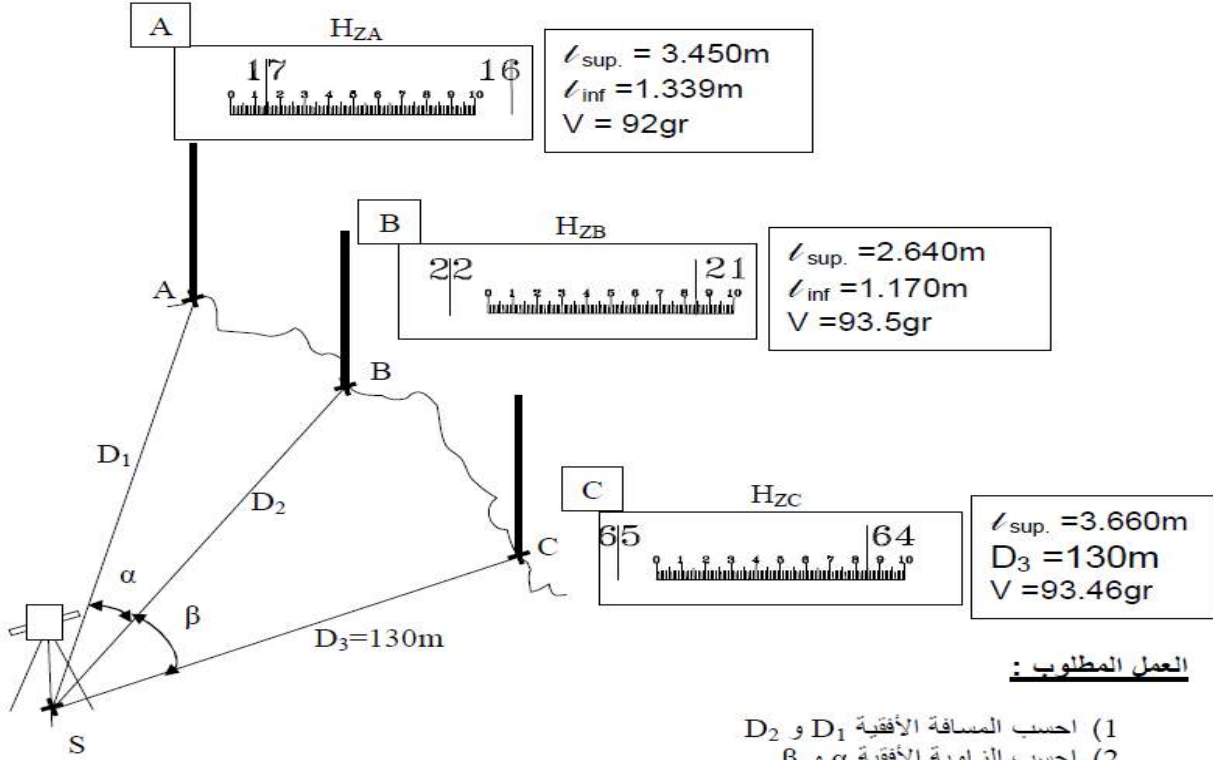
A

$H_{ZA}$

17 16

0 1 2 3 4 5 6 7 8 9 10

$\ell_{sup.}$ = 3.450m
$\ell_{inf}$ =1.339m
V = 92gr

B

$H_{ZB}$

22 21

0 1 2 3 4 5 6 7 8 9 10

$\ell_{sup.}$ =2.640m
$\ell_{inf}$ =1.170m
V =93.5gr

A

B

$D_1$

$D_2$

C

$H_{ZC}$

65 64

0 1 2 3 4 5 6 7 8 9 10

$\ell_{sup.}$ =3.660m
$D_3$ =130m
V =93.46gr

C

α

β

$D_3$=130m

S

العمل المطلوب :

1) احسب المسافة الأفقية $D_1$ و $D_2$
2) احسب الزاوية الأفقية α و β